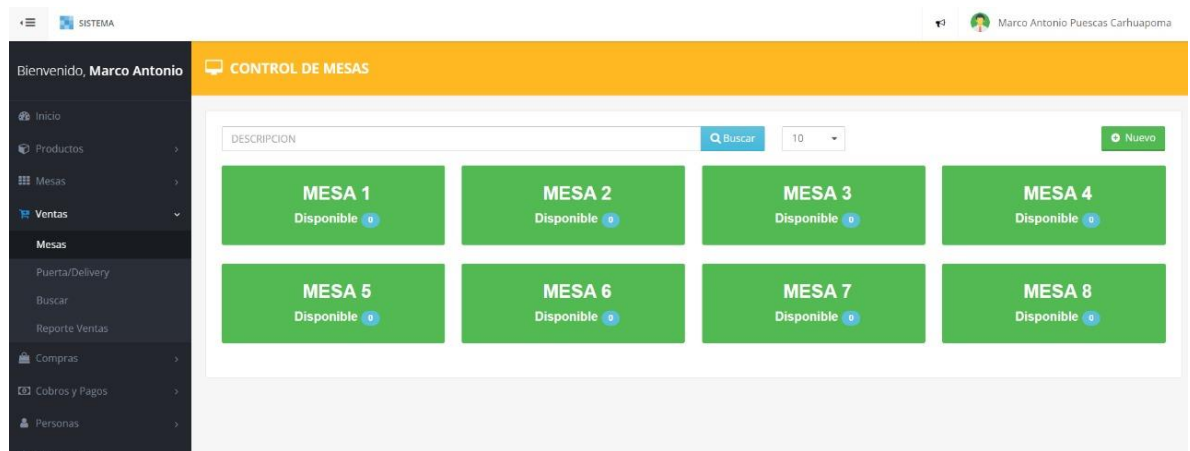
SISTEMA

Marco Antonio Puescas Carhuapoma

Bienvenido, Marco Antonio

CONTROL DE MESAS

Inicio
Productos
Mesas
Ventas
Mesas
Puerta/Delivery
Buscar
Reporte Ventas
Compras
Cobros y Pagos
Personas

DESCRIPCION
Buscar
10
Nuevo

MESA 1
Disponible 0

MESA 2
Disponible 0

MESA 3
Disponible 0

MESA 4
Disponible 0

MESA 5
Disponible 0

MESA 6
Disponible 0

MESA 7
Disponible 0

MESA 8
Disponible 0